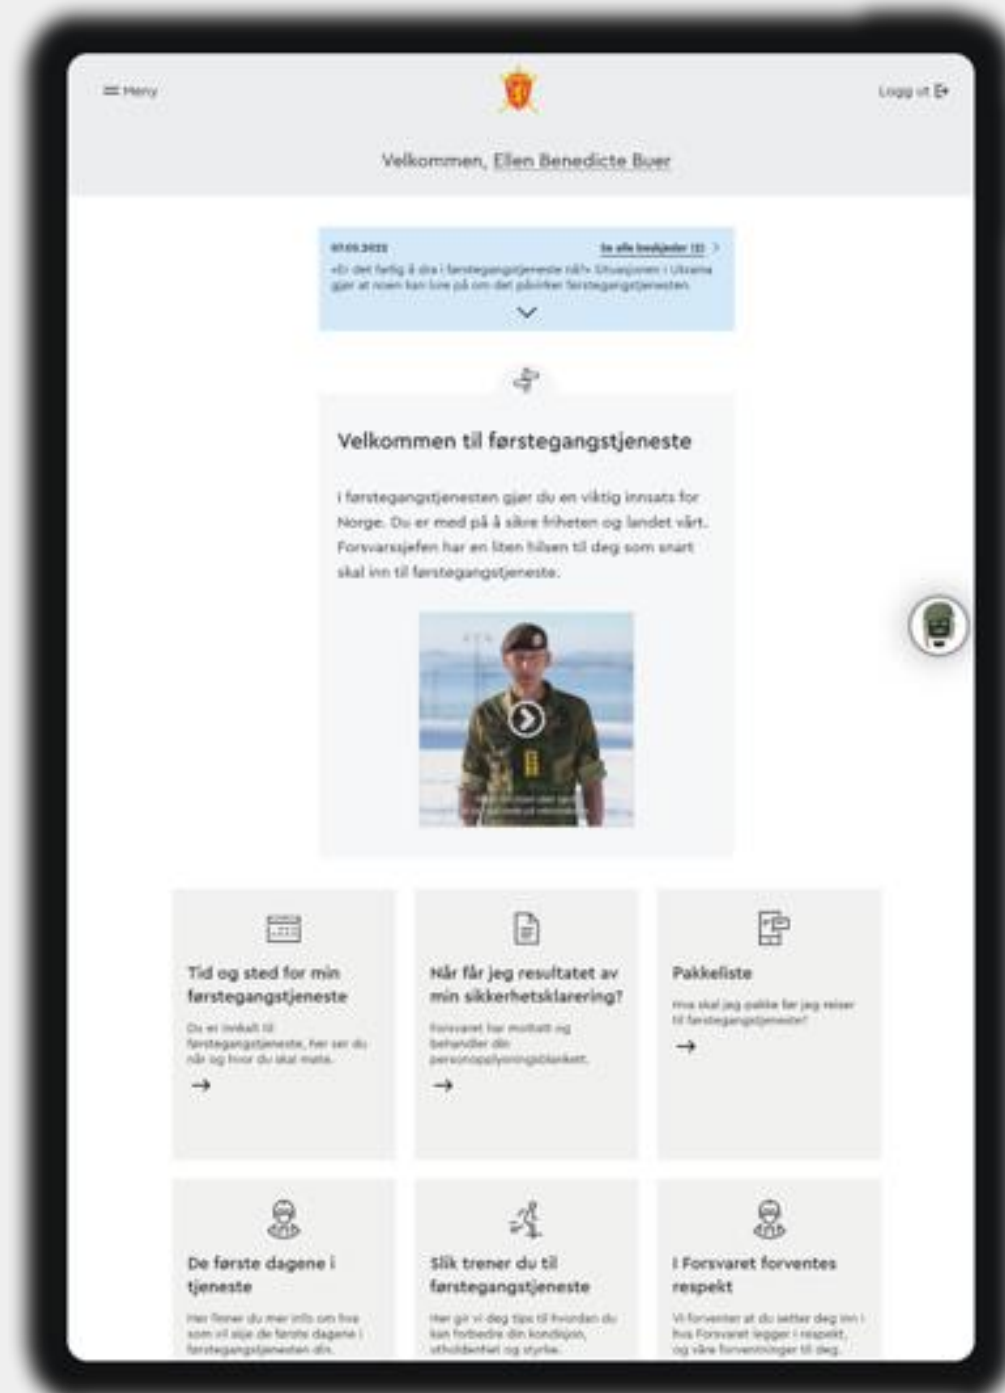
Meny

Logg ut

Velkommen, Ellen Benedicte Buer

07.03.2022

Se alle beskjeder (3)

«Er det farlig å dra i førstegangstjeneste nå?» Situasjonen i Ukraina gjør at noen kan lure på om det påvirker førstegangstjenesten.

Velkommen til førstegangstjeneste

I førstegangstjenesten gjør du en viktig innsats for Norge. Du er med på å sikre friheten og landet vårt. Forsvarssjefen har en liten hilsen til deg som snart skal inn til førstegangstjeneste.

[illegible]

Tid og sted for min førstegangstjeneste

Du er innkalt til førstegangstjeneste, her ser du når og hvor du skal møte.

→

Når får jeg resultatet av min sikkerhetsklarering?

Forsvaret har mottatt og behandler din personopplysningsblankett.

→

Pakkeliste

Hva skal jeg pakke før jeg reiser til førstegangstjeneste?

→

De første dagene i tjeneste

Her finner du mer info om hva som vil skje de første dagene i førstegangstjenesten din.

Slik trener du til førstegangstjeneste

Her gir vi deg tips til hvordan du kan forbedre din kondisjon, utholdenhet og styrke.

I Forsvaret forventes respekt

Vi forventer at du setter deg inn i hva Forsvaret legger i respekt, og våre forventninger til deg.